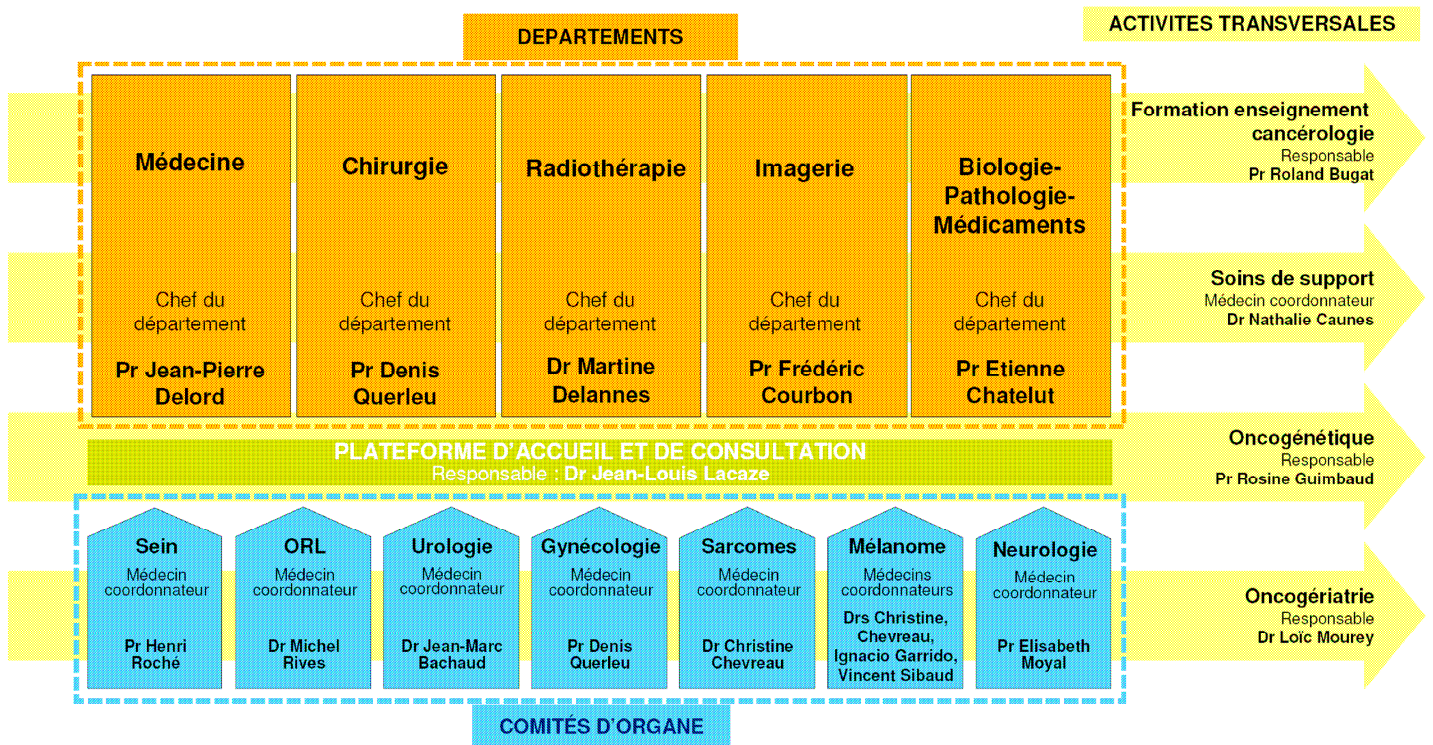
DEPARTEMENTS

ACTIVITES TRANSVERSALES

Médecine
Chef du département
Pr Jean-Pierre Delord

Chirurgie
Chef du département
Pr Denis Querleu

Radiothérapie
Chef du département
Dr Martine Delannes

Imagerie
Chef du département
Pr Frédéric Courbon

Biologie-Pathologie-Médicaments
Chef du département
Pr Etienne Chatelut

Formation enseignement cancérologie
Responsable
Pr Roland Bugat

Soins de support
Médecin coordonnateur
Dr Nathalie Caunes

PLATEFORME D'ACCUEIL ET DE CONSULTATION
Responsable : Dr Jean-Louis Lacaze

Oncogénétique
Responsable
Pr Rosine Guimbaud

Sein
Médecin coordonnateur
Pr Henri Roché

ORL
Médecin coordonnateur
Dr Michel Rives

Urologie
Médecin coordonnateur
Dr Jean-Marc Bachaud

Gynécologie
Médecin coordonnateur
Pr Denis Querleu

Sarcomes
Médecin coordonnateur
Dr Christine Chevreau

Mélanome
Médecins coordonnateurs
Drs Christine, Chevreau, Ignacio Garrido, Vincent Sibaud

Neurologie
Médecin coordonnateur
Pr Elisabeth Moyal

Oncogériatrie
Responsable
Dr Loïc Mourey

COMITÉS D'ORGANE